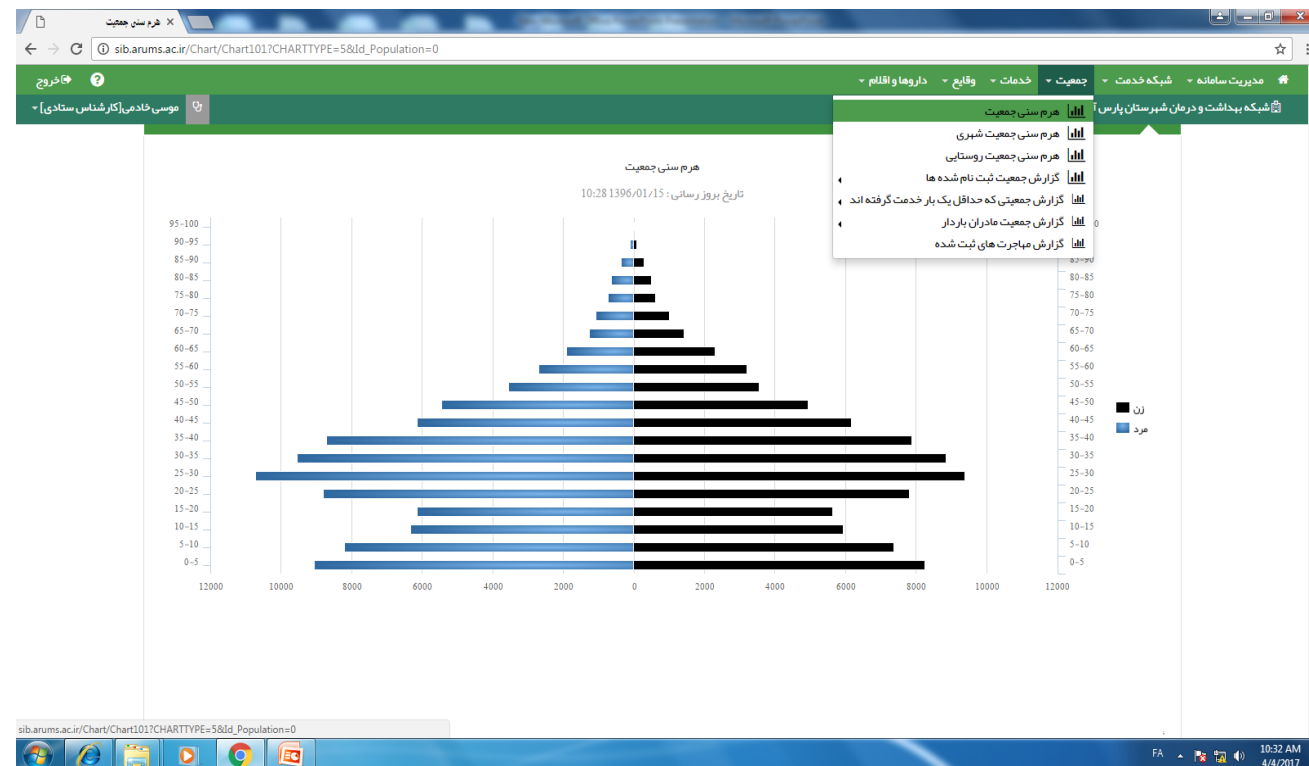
هرم سنی جمعیت ×

sib.arums.ac.ir/Chart/Chart101?CHARTTYPE=5&Id_Population=0

خروج

مدیریت سامانه ▾ شبکه خدمت ▾ جمعیت ▾ خدمات ▾ وقایع ▾ داروها و اقلام ▾

شبکه بهداشت و درمان شهرستان پارس آ

موسی خادمی[کارشناس ستادی] ▾

هرم سنی جمعیت
هرم سنی جمعیت شهری
هرم سنی جمعیت روستایی
گزارش جمعیت ثبت نام شده ها
گزارش جمعیتی که حداقل یک بار خدمت گرفته اند
گزارش جمعیت مادران باردار
گزارش مهاجرت های ثبت شده

هرم سنی جمعیت

تاریخ بروز رسانی: 1396/01/15 10:28

95-100
90-95
85-90
80-85
75-80
70-75
65-70
60-65
55-60
50-55
45-50
40-45
35-40
30-35
25-30
20-25
15-20
10-15
5-10
0-5

12000 10000 8000 6000 4000 2000 0 2000 4000 6000 8000 10000 12000

زن
مرد

sib.arums.ac.ir/Chart/Chart101?CHARTTYPE=5&Id_Population=0

FA 10:32 AM 4/4/2017